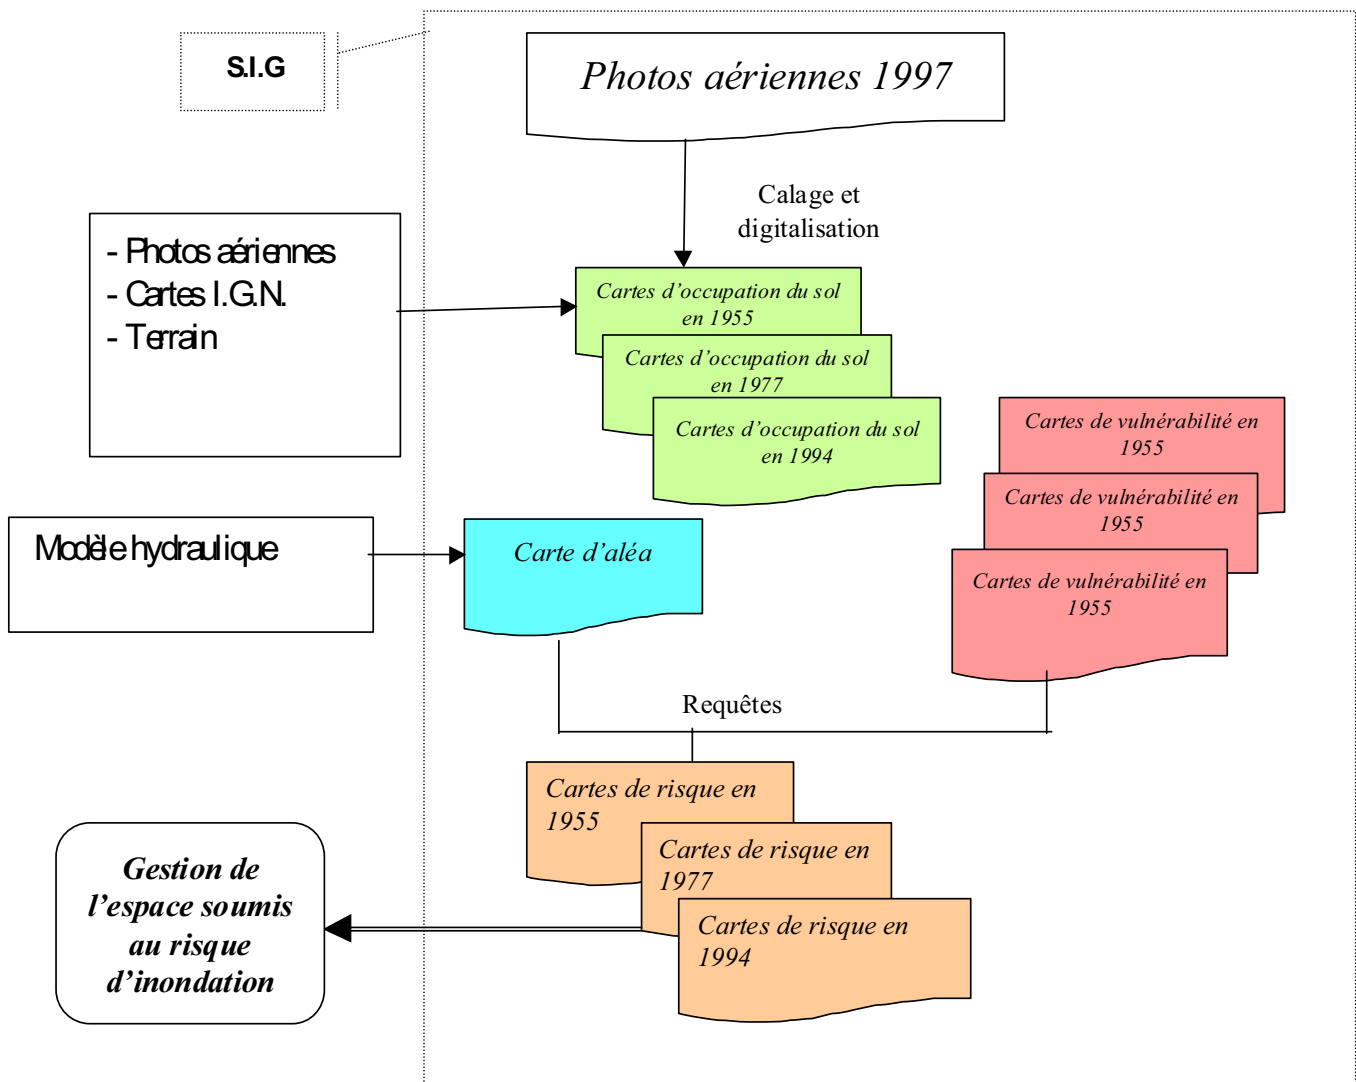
S.I.G

Photos aériennes 1997

Calage et digitalisation

- Photos aériennes
- Cartes I.G.N.
- Terrain

Cartes d'occupation du sol en 1955

Cartes d'occupation du sol en 1977

Cartes d'occupation du sol en 1994

Cartes de vulnérabilité en 1955

Cartes de vulnérabilité en 1955

Cartes de vulnérabilité en 1955

Modèle hydraulique

Carte d'aléa

Requêtes

Cartes de risque en 1955

Cartes de risque en 1977

Cartes de risque en 1994

Gestion de l'espace soumis au risque d'inondation